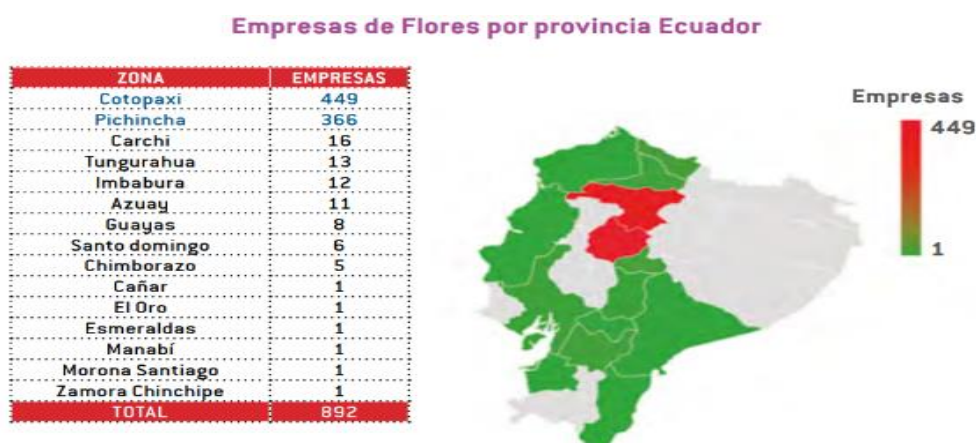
Empresas de Flores por provincia Ecuador

| ZONA | EMPRESAS |
|---|---|
| Cotopaxi | 449 |
| Pichincha | 366 |
| Carchi | 16 |
| Tungurahua | 13 |
| Imbabura | 12 |
| Azuay | 11 |
| Guayas | 8 |
| Santo domingo | 6 |
| Chimborazo | 5 |
| Cañar | 1 |
| El Oro | 1 |
| Esmeraldas | 1 |
| Manabí | 1 |
| Morona Santiago | 1 |
| Zamora Chinchipe | 1 |
| TOTAL | 892 |

Empresas
449
1